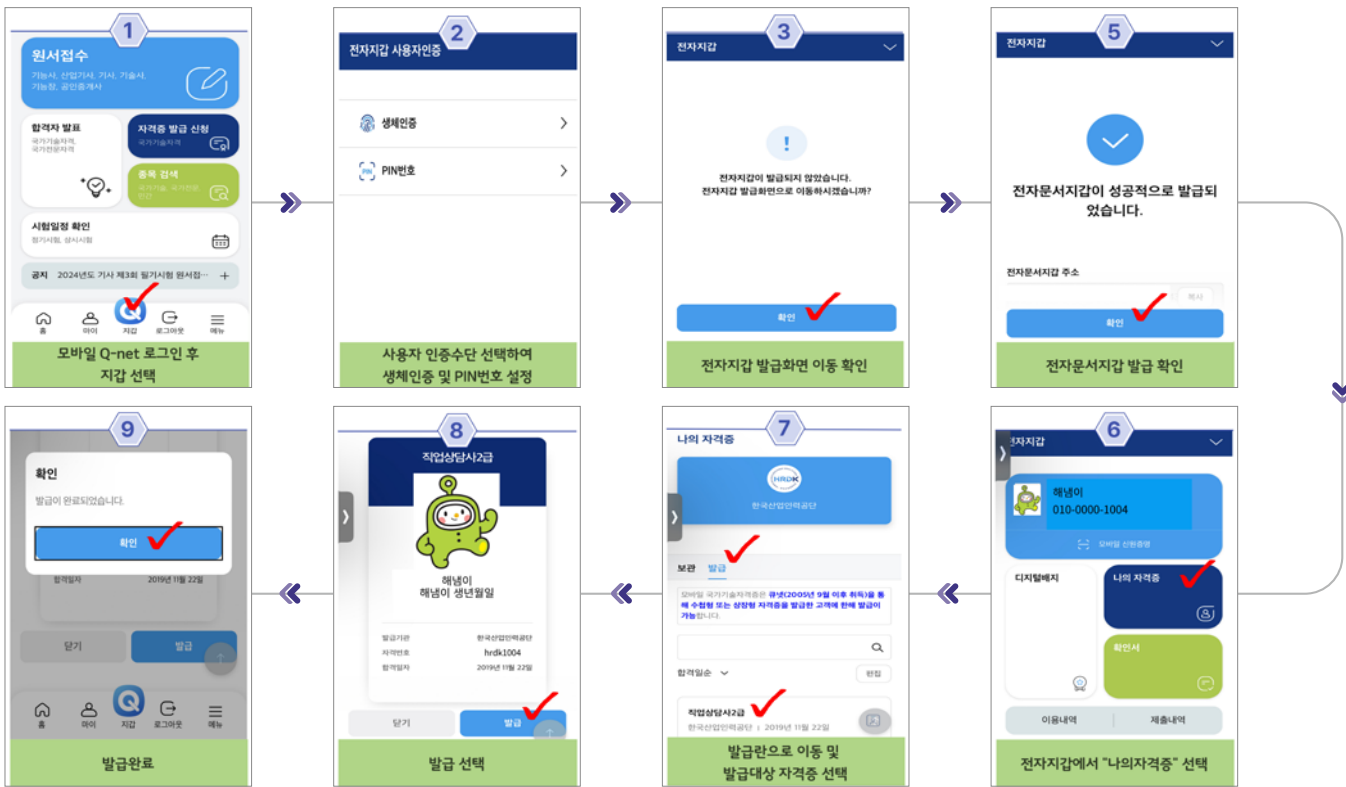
1

원서접수

기능사, 산업기사, 기사, 기술사, 기능장, 공인중개사

합격자 발표

국가기술자격, 국가전문자격

자격증 발급 신청

국가기술자격

종목 검색

국가기술, 국가전문 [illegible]

시험일정 확인

필기시험, 실기시험

공지 2024년도 기사 제3회 필기시험 원서접...

홈 마이 지갑 로그아웃 메뉴

모바일 Q-net 로그인 후 지갑 선택

2

전자지갑 사용자인증

생체인증

PIN번호

사용자 인증수단 선택하여 생체인증 및 PIN번호 설정

3

전자지갑

전자지갑이 발급되지 않았습니다. 전자지갑 발급화면으로 이동하시겠습니까?

확인

전자지갑 발급화면 이동 확인

5

전자지갑

전자문서지갑이 성공적으로 발급되었습니다.

전자문서지갑 주소

복사

확인

전자문서지갑 발급 확인

6

전자지갑

해냄이

010-0000-1004

모바일 신분증명

디지털배지

나의 자격증

확인서

이용내역

제출내역

전자지갑에서 "나의자격증" 선택

7

나의 자격증

HRDK

한국산업인력공단

보관 발급

모바일 국가기술자격증은 큐넷(2005년 9월 이후 취득)을 통해 수험형 또는 상장형 자격증을 발급한 고객에 한해 발급이 가능합니다.

합격일순

편집

직업상담사2급

한국산업인력공단 | 2019년 11월 22일

발급란으로 이동 및 발급대상 자격증 선택

8

직업상담사2급

해냄이

해냄이 생년월일

발급기관 한국산업인력공단

자격번호 hrdk1004

합격일자 2019년 11월 22일

닫기

발급

발급 선택

9

확인

발급이 완료되었습니다.

확인

합격일자 2019년 11월 22일

닫기

발급

홈 마이 지갑 로그아웃 메뉴

발급완료